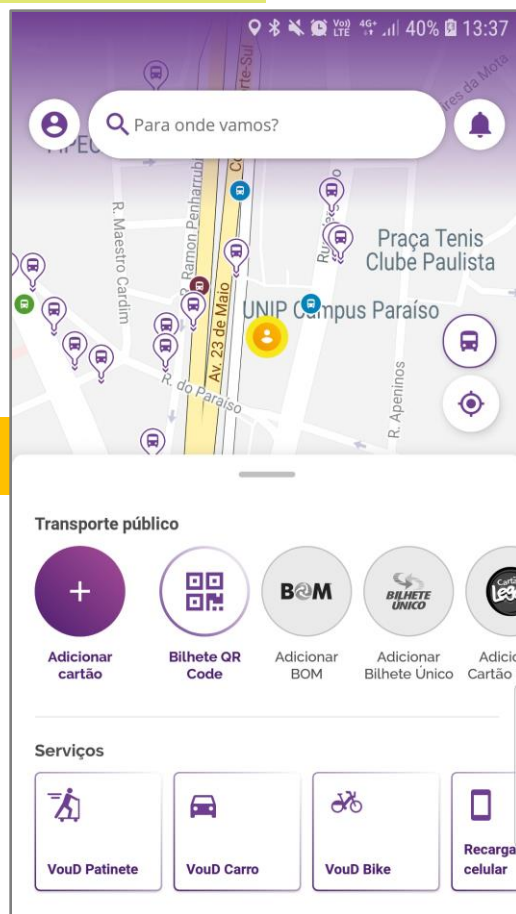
40% 13:37

Para onde vamos?

R. Maestro Cardim
R. Ramon Penharrubia
Av. 23 de Maio
Praça Tenis Clube Paulista
UNIP Campus Paraíso
R. do Paraíso
R. Apeninos
Rua
Norte-Sul
Tires da Mota
FIPEC

Transporte público

Adicionar cartão
Bilhete QR Code
BOM
Adicionar BOM
BILHETE ÚNICO
Adicionar Bilhete Único
Leg
Adicio Cartão

Serviços

VouD Patinete
VouD Carro
VouD Bike
Recarga celular